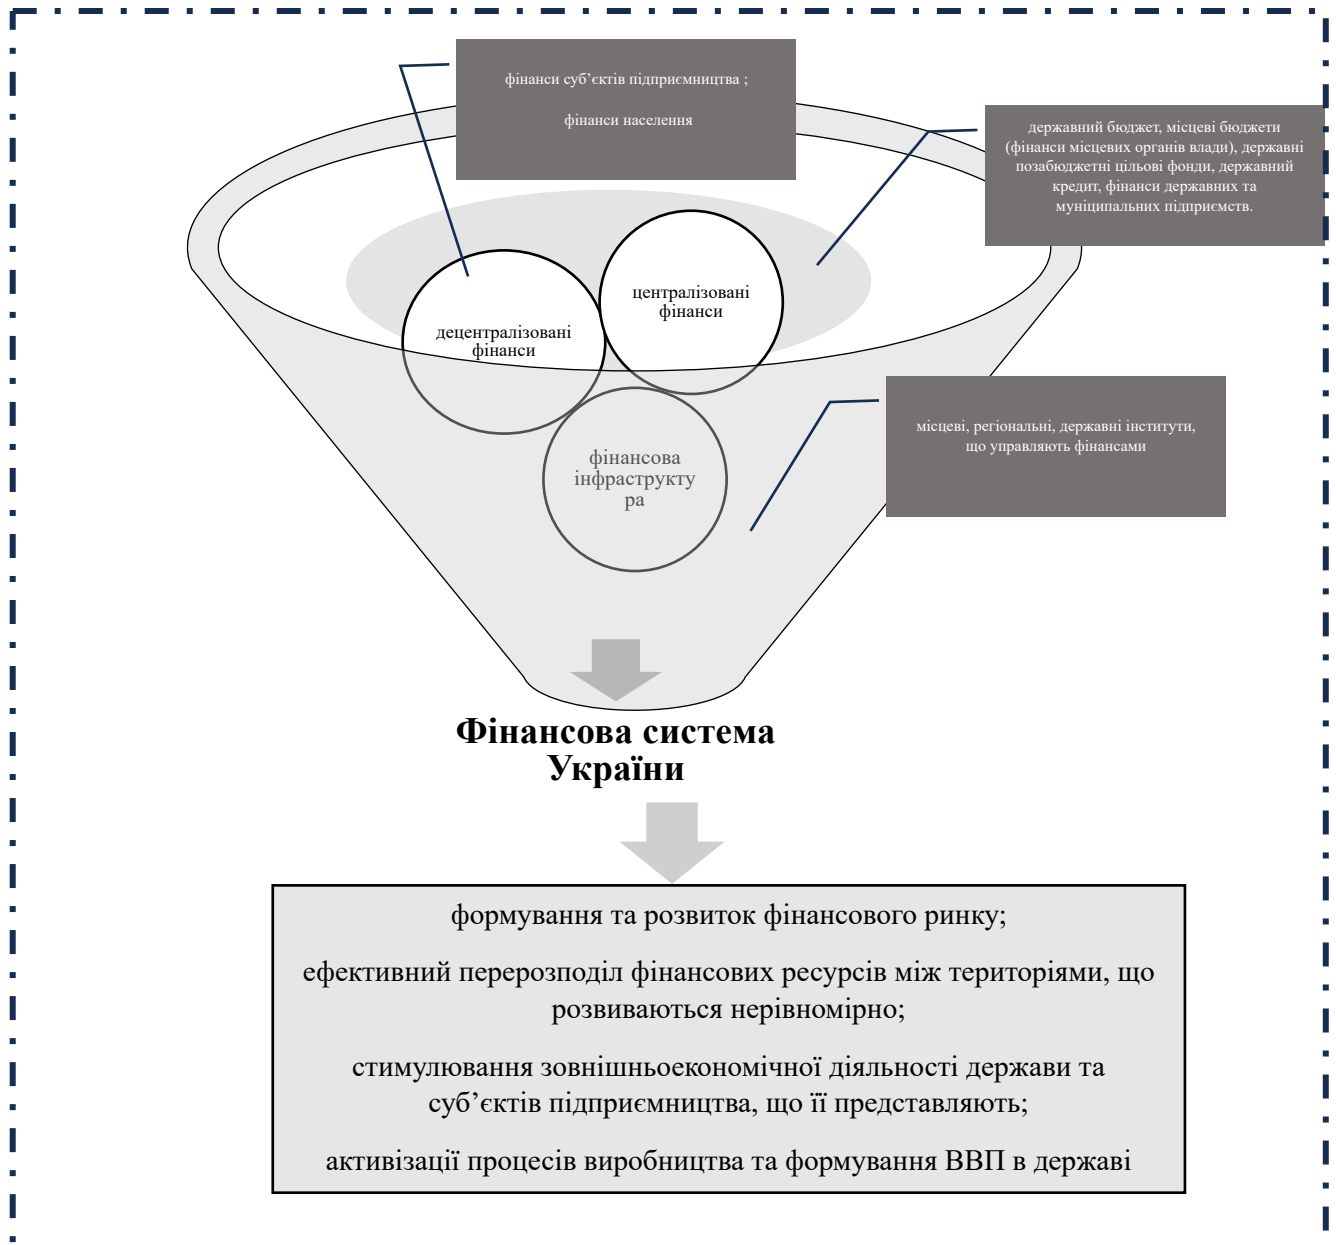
фінанси суб'єктів підприємництва ;

фінанси населення

державний бюджет, місцеві бюджети (фінанси місцевих органів влади), державні позабюджетні цільові фонди, державний кредит, фінанси державних та муніципальних підприємств.

децентралізовані фінанси

централізовані фінанси

фінансова інфраструктура

місцеві, регіональні, державні інститути, що управляють фінансами

Фінансова система України

формування та розвиток фінансового ринку;

ефективний перерозподіл фінансових ресурсів між територіями, що розвиваються нерівномірно;

стимулювання зовнішньоекономічної діяльності держави та суб'єктів підприємництва, що її представляють;

активізації процесів виробництва та формування ВВП в державі